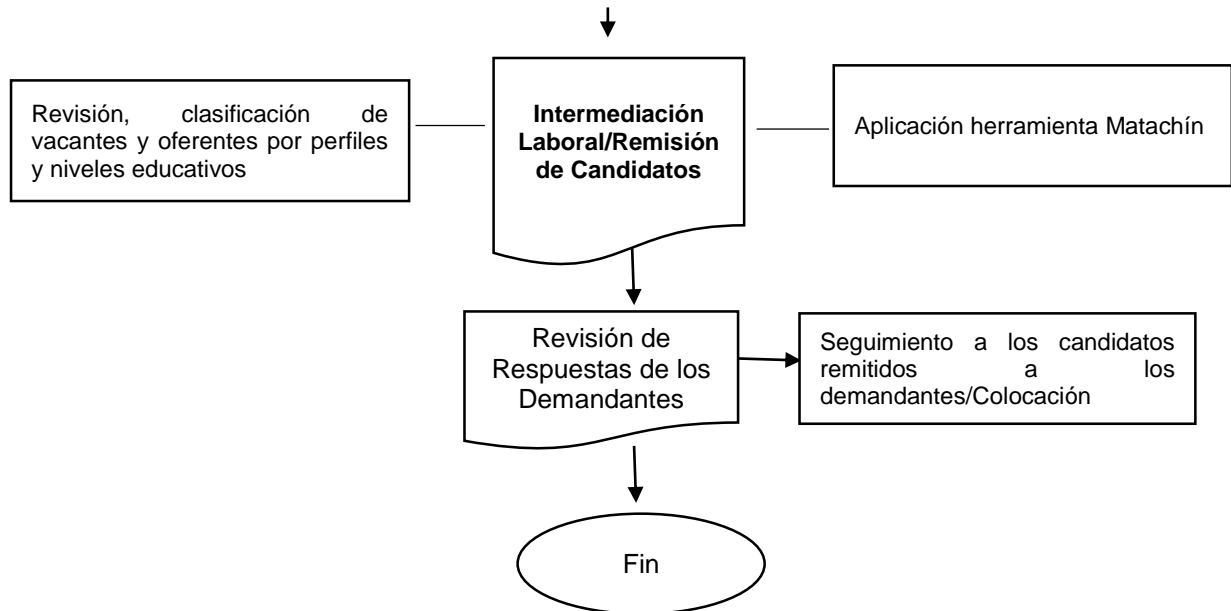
Revisión, clasificación de vacantes y oferentes por perfiles y niveles educativos

**Intermediación Laboral/Remisión de Candidatos**

Aplicación herramienta Matachín

Revisión de Respuestas de los Demandantes

Seguimiento a los candidatos remitidos a los demandantes/Colocación

Fin